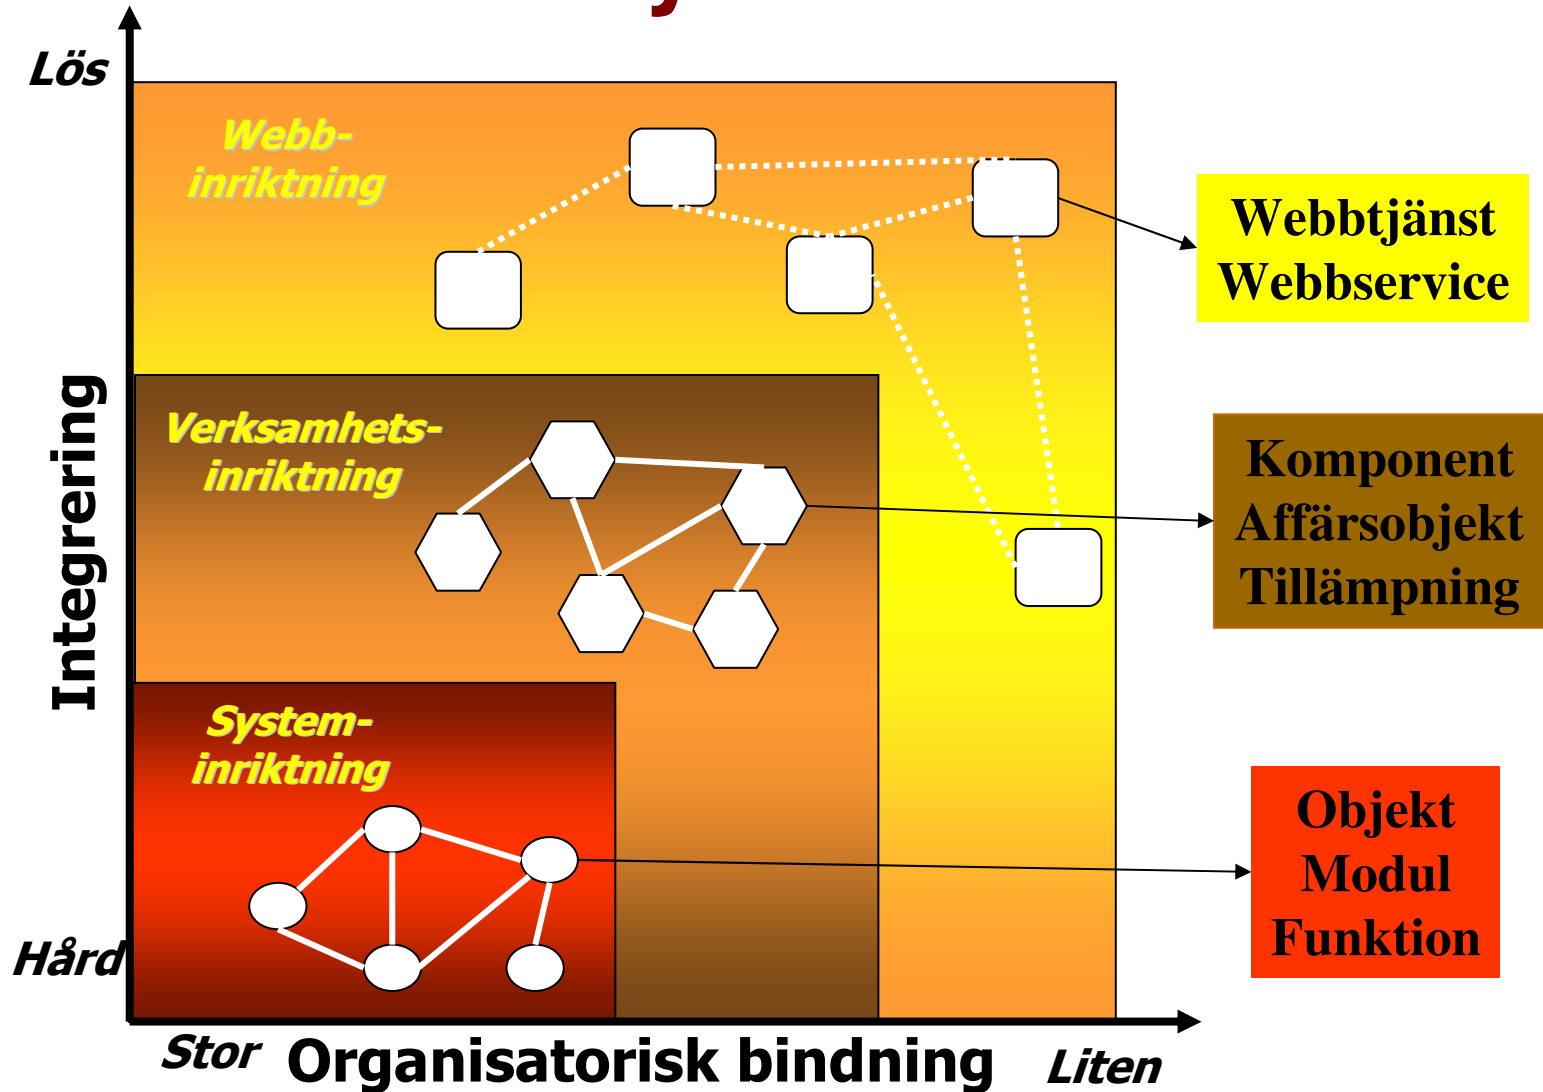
Lös

Webb-inriktning

Webbtjänst
Webbservice

Verksamhets-inriktning

Komponent
Affärsobjekt
Tillämpning

Integrering

System-inriktning

Objekt
Modul
Funktion

Hård

Stor Organisatorisk bindning Liten